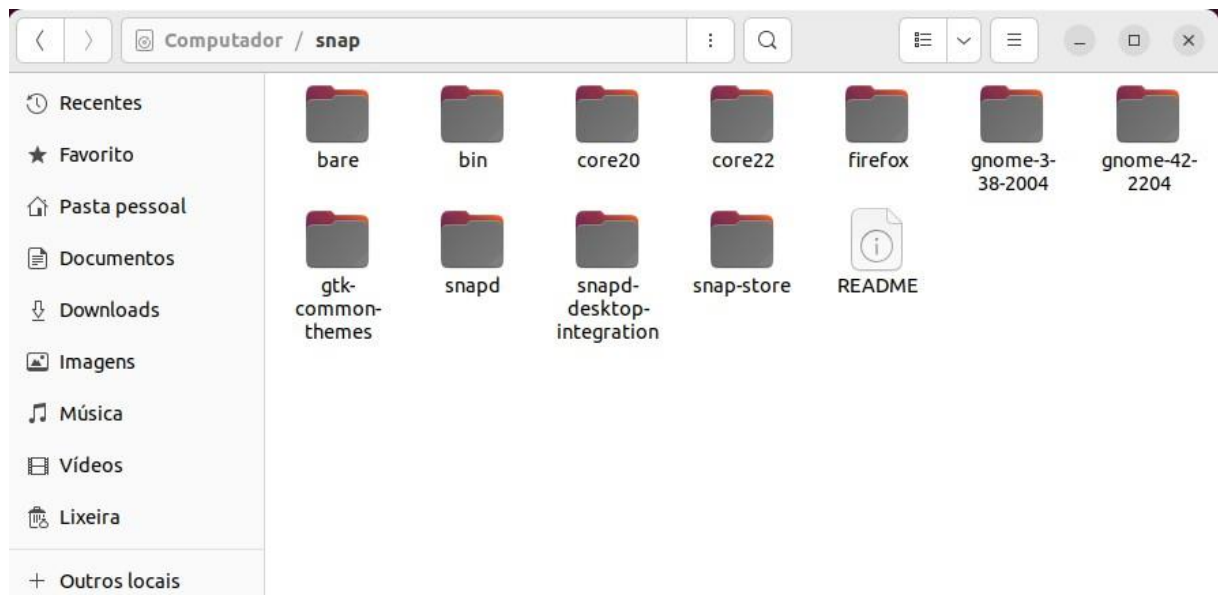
Computador / snap

Recentes
Favorito
Pasta pessoal
Documentos
Downloads
Imagens
Música
Vídeos
Lixeira
+ Outros locais

bare
bin
core20
core22
firefox
gnome-3-38-2004
gnome-42-2204
gtk-common-themes
snapd
snapd-desktop-integration
snap-store
README